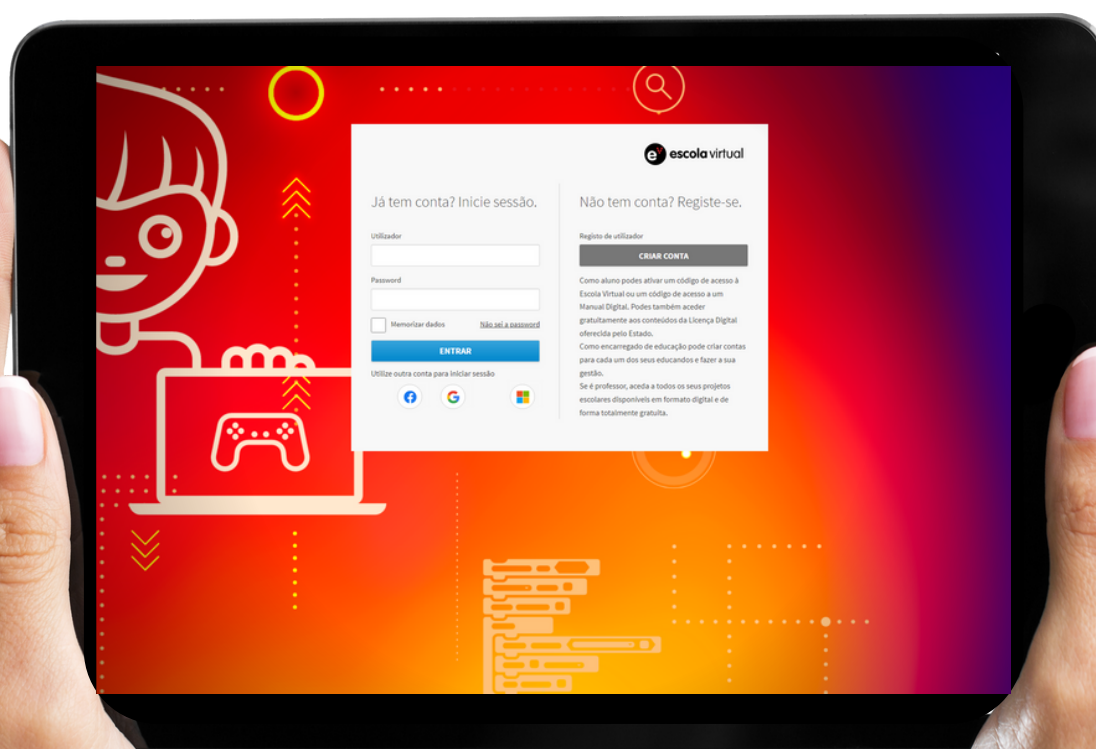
escola virtual

Já tem conta? Inicie sessão.

Utilizador

Password

Memorizar dados

Não sei a password

ENTRAR

Utilize outra conta para iniciar sessão

Não tem conta? Registe-se.

Registo de utilizador

CRIAR CONTA

Como aluno podes ativar um código de acesso à Escola Virtual ou um código de acesso a um Manual Digital. Podes também aceder gratuitamente aos conteúdos da Licença Digital oferecida pelo Estado.
Como encarregado de educação pode criar contas para cada um dos seus educandos e fazer a sua gestão.
Se é professor, aceda a todos os seus projetos escolares disponíveis em formato digital e de forma totalmente gratuita.